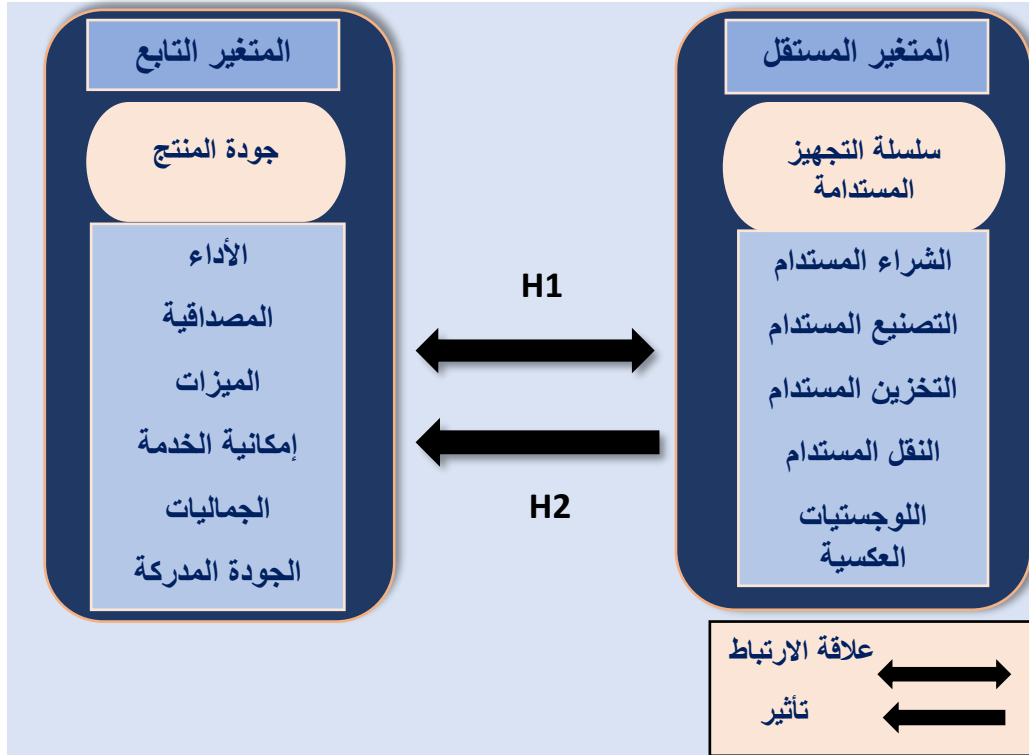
المتغير المستقل

سلسلة التجهيز المستدامة

الشراء المستدام

التصنيع المستدام

التخزين المستدام

النقل المستدام

اللوجستيات العكسية

H1

H2

المتغير التابع

جودة المنتج

الأداء

المصداقية

الميزات

إمكانية الخدمة

الجماليات

الجودة المدركة

علاقة الارتباط

تأثير